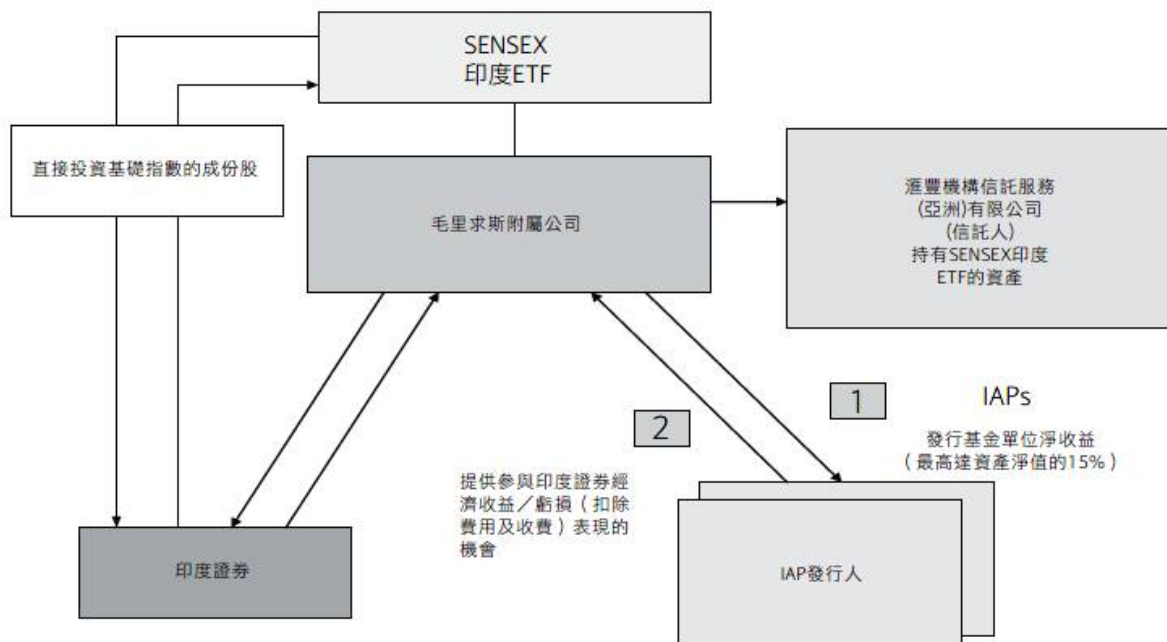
SENSEX
印度ETF

直接投資基礎指數的成份股

毛里求斯附屬公司

滙豐機構信託服務
(亞洲)有限公司
(信託人)
持有SENSEX印度
ETF的資產

1

IAPs

發行基金單位淨收益
(最高達資產淨值的15%)

2

提供參與印度證券經濟收益/虧損(扣除費用及收費)表現的機會

印度證券

IAP發行人